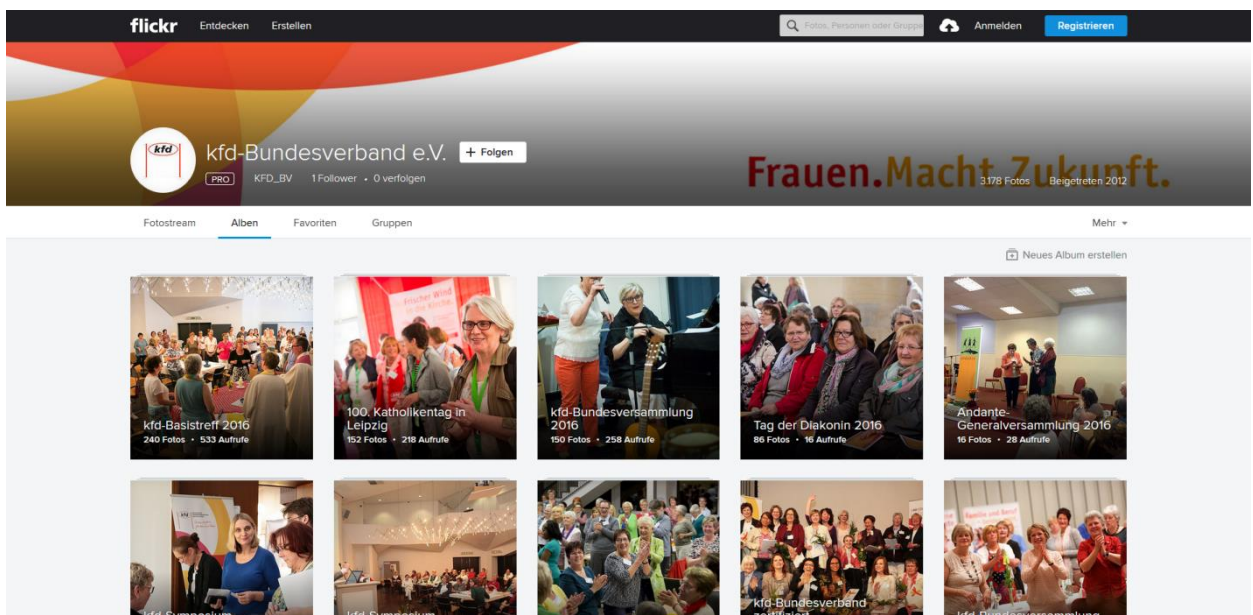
flickr Entdecken Erstellen

Fotos, Personen oder Gruppen

Anmelden Registrieren

kfd

kfd-Bundesverband e.V. + Folgen

PRO KFD_BV 1 Follower • 0 verfolgen

Frauen.Macht.Zukunft.

3.178 Fotos Beigetreten 2012

Fotostream Alben Favoriten Gruppen Mehr

Neues Album erstellen

kfd-Basistreff 2016
240 Fotos • 533 Aufrufe

100. Katholikentag in Leipzig
152 Fotos • 218 Aufrufe

kfd-Bundesversammlung 2016
150 Fotos • 258 Aufrufe

Tag der Diakonin 2016
86 Fotos • 16 Aufrufe

Andante-Generalversammlung 2016
16 Fotos • 28 Aufrufe

kfd-Symposium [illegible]

kfd-Symposium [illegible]

kfd-Bundesverband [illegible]

kfd-Bundesversammlung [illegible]